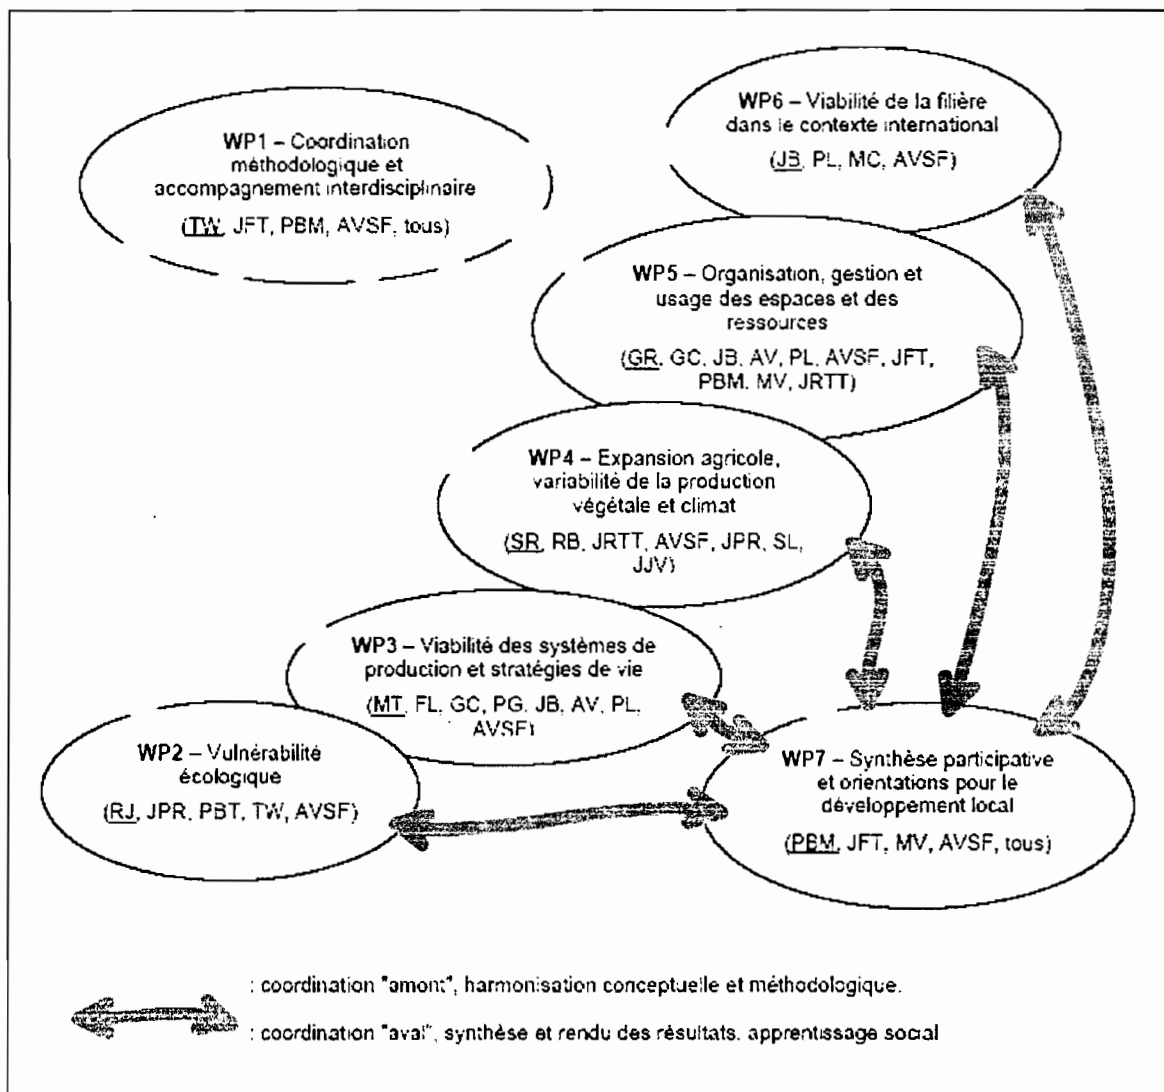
**WP1** – Coordination méthodologique et accompagnement interdisciplinaire

(TW, JFT, PBM, AVSF, tous)

**WP6** – Viabilité de la filière dans le contexte international

(JB, PL, MC, AVSF)

**WP5** – Organisation, gestion et usage des espaces et des ressources

(GR, GC, JB, AV, PL, AVSF, JFT, PBM, MV, JRTT)

**WP4** – Expansion agricole, variabilité de la production végétale et climat

(SR, RB, JRTT, AVSF, JPR, SL, JJV)

**WP3** – Viabilité des systèmes de production et stratégies de vie

(MT, FL, GC, PG, JB, AV, PL, AVSF)

**WP2** – Vulnérabilité écologique

(RJ, JPR, PBT, TW, AVSF)

**WP7** – Synthèse participative et orientations pour le développement local

(PBM, JFT, MV, AVSF, tous)

: coordination "amont", harmonisation conceptuelle et méthodologique.

: coordination "aval", synthèse et rendu des résultats, apprentissage social